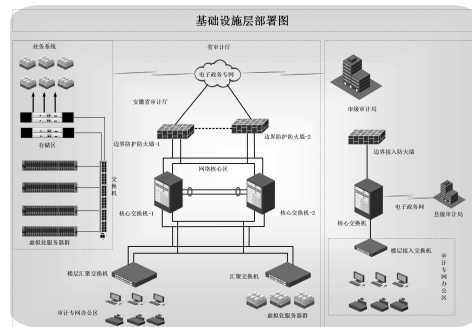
基础设施层部署图

业务系统

存储区

交换机

虚拟化服务器群

省审计厅

电子政务专网

安徽省审计厅

边界防护防火墙-1

边界防护防火墙-2

网络核心区

核心交换机-1

核心交换机-2

楼层汇聚交换机

汇聚交换机

审计专网办公区

虚拟化服务器群

市级审计局

边界接入防火墙

电子政务专网

县级审计局

核心交换机

楼层接入交换机

审计专网办公区